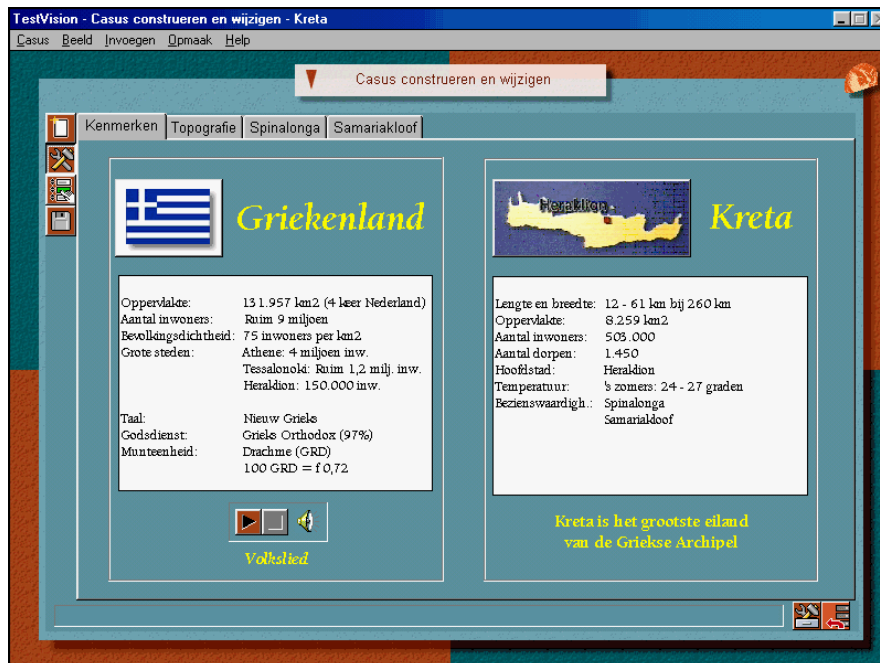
TestVision - Casus construeren en wijzigen - Kreta

Casus Beeld Invoegen Opmaak Help

Casus construeren en wijzigen

Kenmerken Topografie Spinalonga Samariakloof

Griekenland

| | |
|---|---|
| Oppervlakte: | 131.957 km2 (4 keer Nederland) |
| Aantal inwoners: | Ruim 9 miljoen |
| Bevolkingsdichtheid: | 75 inwoners per km2 |
| Grote steden: | Athene: 4 miljoen inw. |
| | Tessalonoki: Ruim 1,2 milj. inw. |
| | Heraklion: 150.000 inw. |
| Taal: | Nieuw Grieks |
| Godsdienst: | Grieks Orthodox (97%) |
| Munteenheid: | Drachme (GRD) |
| | 100 GRD = f 0,72 |

Volkslied

Heraklion

Kreta

| | |
|---|---|
| Lengte en breedte: | 12 - 61 km bij 260 km |
| Oppervlakte: | 8.259 km2 |
| Aantal inwoners: | 503.000 |
| Aantal dorpen: | 1.450 |
| Hoofdstad: | Heraklion |
| Temperatuur: | 's zomers: 24 - 27 graden |
| Bezienswaardigh.: | Spinalonga |
| | Samariakloof |

Kreta is het grootste eiland van de Griekse Archipel